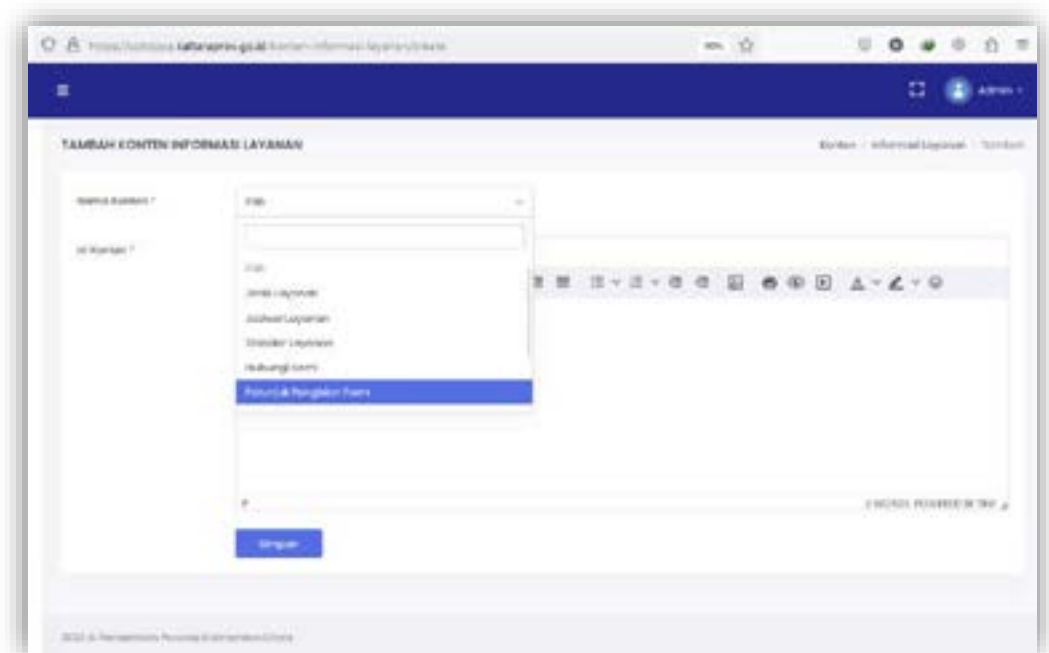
https://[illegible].go.id/konten/informasi-layanan/create

Admin

TAMBAH KONTEN INFORMASI LAYANAN

Konten / Informasi Layanan / Tambah

Nama Konten *

Isi Konten *

Jenis Layanan

Jadwal Layanan

Standar Layanan

Hubungi Kami

Petunjuk Pengisian Form

p

Simpan

2022 © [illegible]